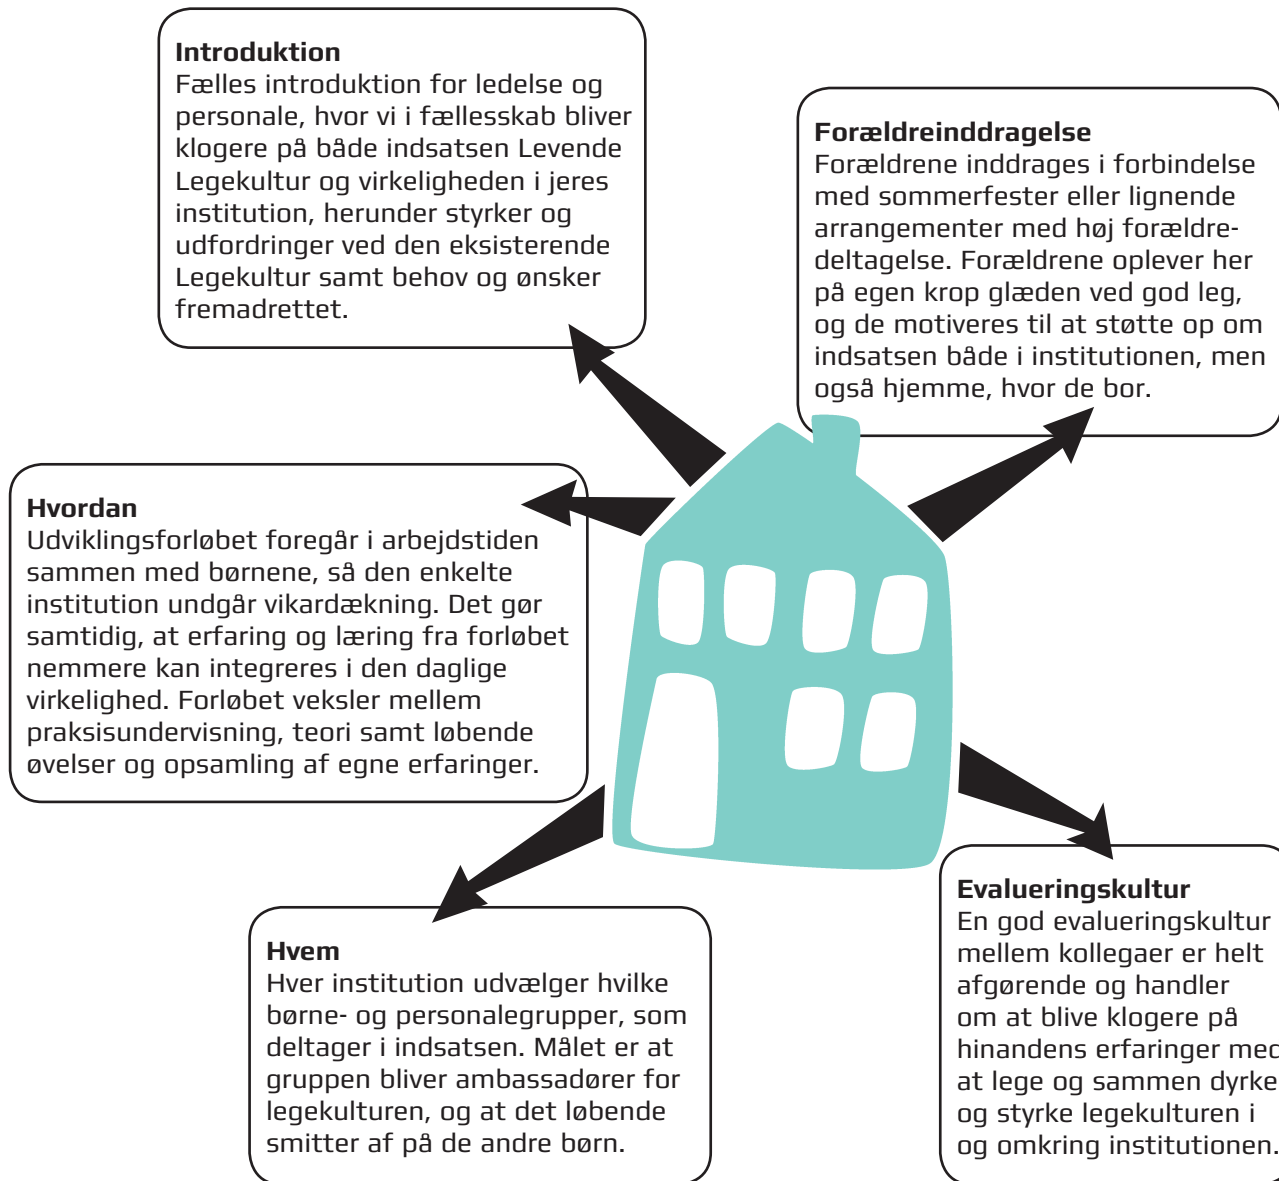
**Introduktion**
Fælles introduktion for ledelse og personale, hvor vi i fællesskab bliver klogere på både indsatsen Levende Legekultur og virkeligheden i jeres institution, herunder styrker og udfordringer ved den eksisterende Legekultur samt behov og ønsker fremadrettet.

**Forældreinddragelse**
Forældrene inddrages i forbindelse med sommerfester eller lignende arrangementer med høj forældredeltagelse. Forældrene oplever her på egen krop glæden ved god leg, og de motiveres til at støtte op om indsatsen både i institutionen, men også hjemme, hvor de bor.

**Hvordan**
Udviklingsforløbet foregår i arbejdstiden sammen med børnene, så den enkelte institution undgår vikardækning. Det gør samtidig, at erfaring og læring fra forløbet nemmere kan integreres i den daglige virkelighed. Forløbet veksler mellem praksisundervisning, teori samt løbende øvelser og opsamling af egne erfaringer.

**Hvem**
Hver institution udvælger hvilke børne- og personalegrupper, som deltager i indsatsen. Målet er at gruppen bliver ambassadører for legekulturen, og at det løbende smitter af på de andre børn.

**Evalueringskultur**
En god evalueringskultur mellem kollegaer er helt afgørende og handler om at blive klogere på hinandens erfaringer med at lege og sammen dyrke og styrke legekulturen i og omkring institutionen.